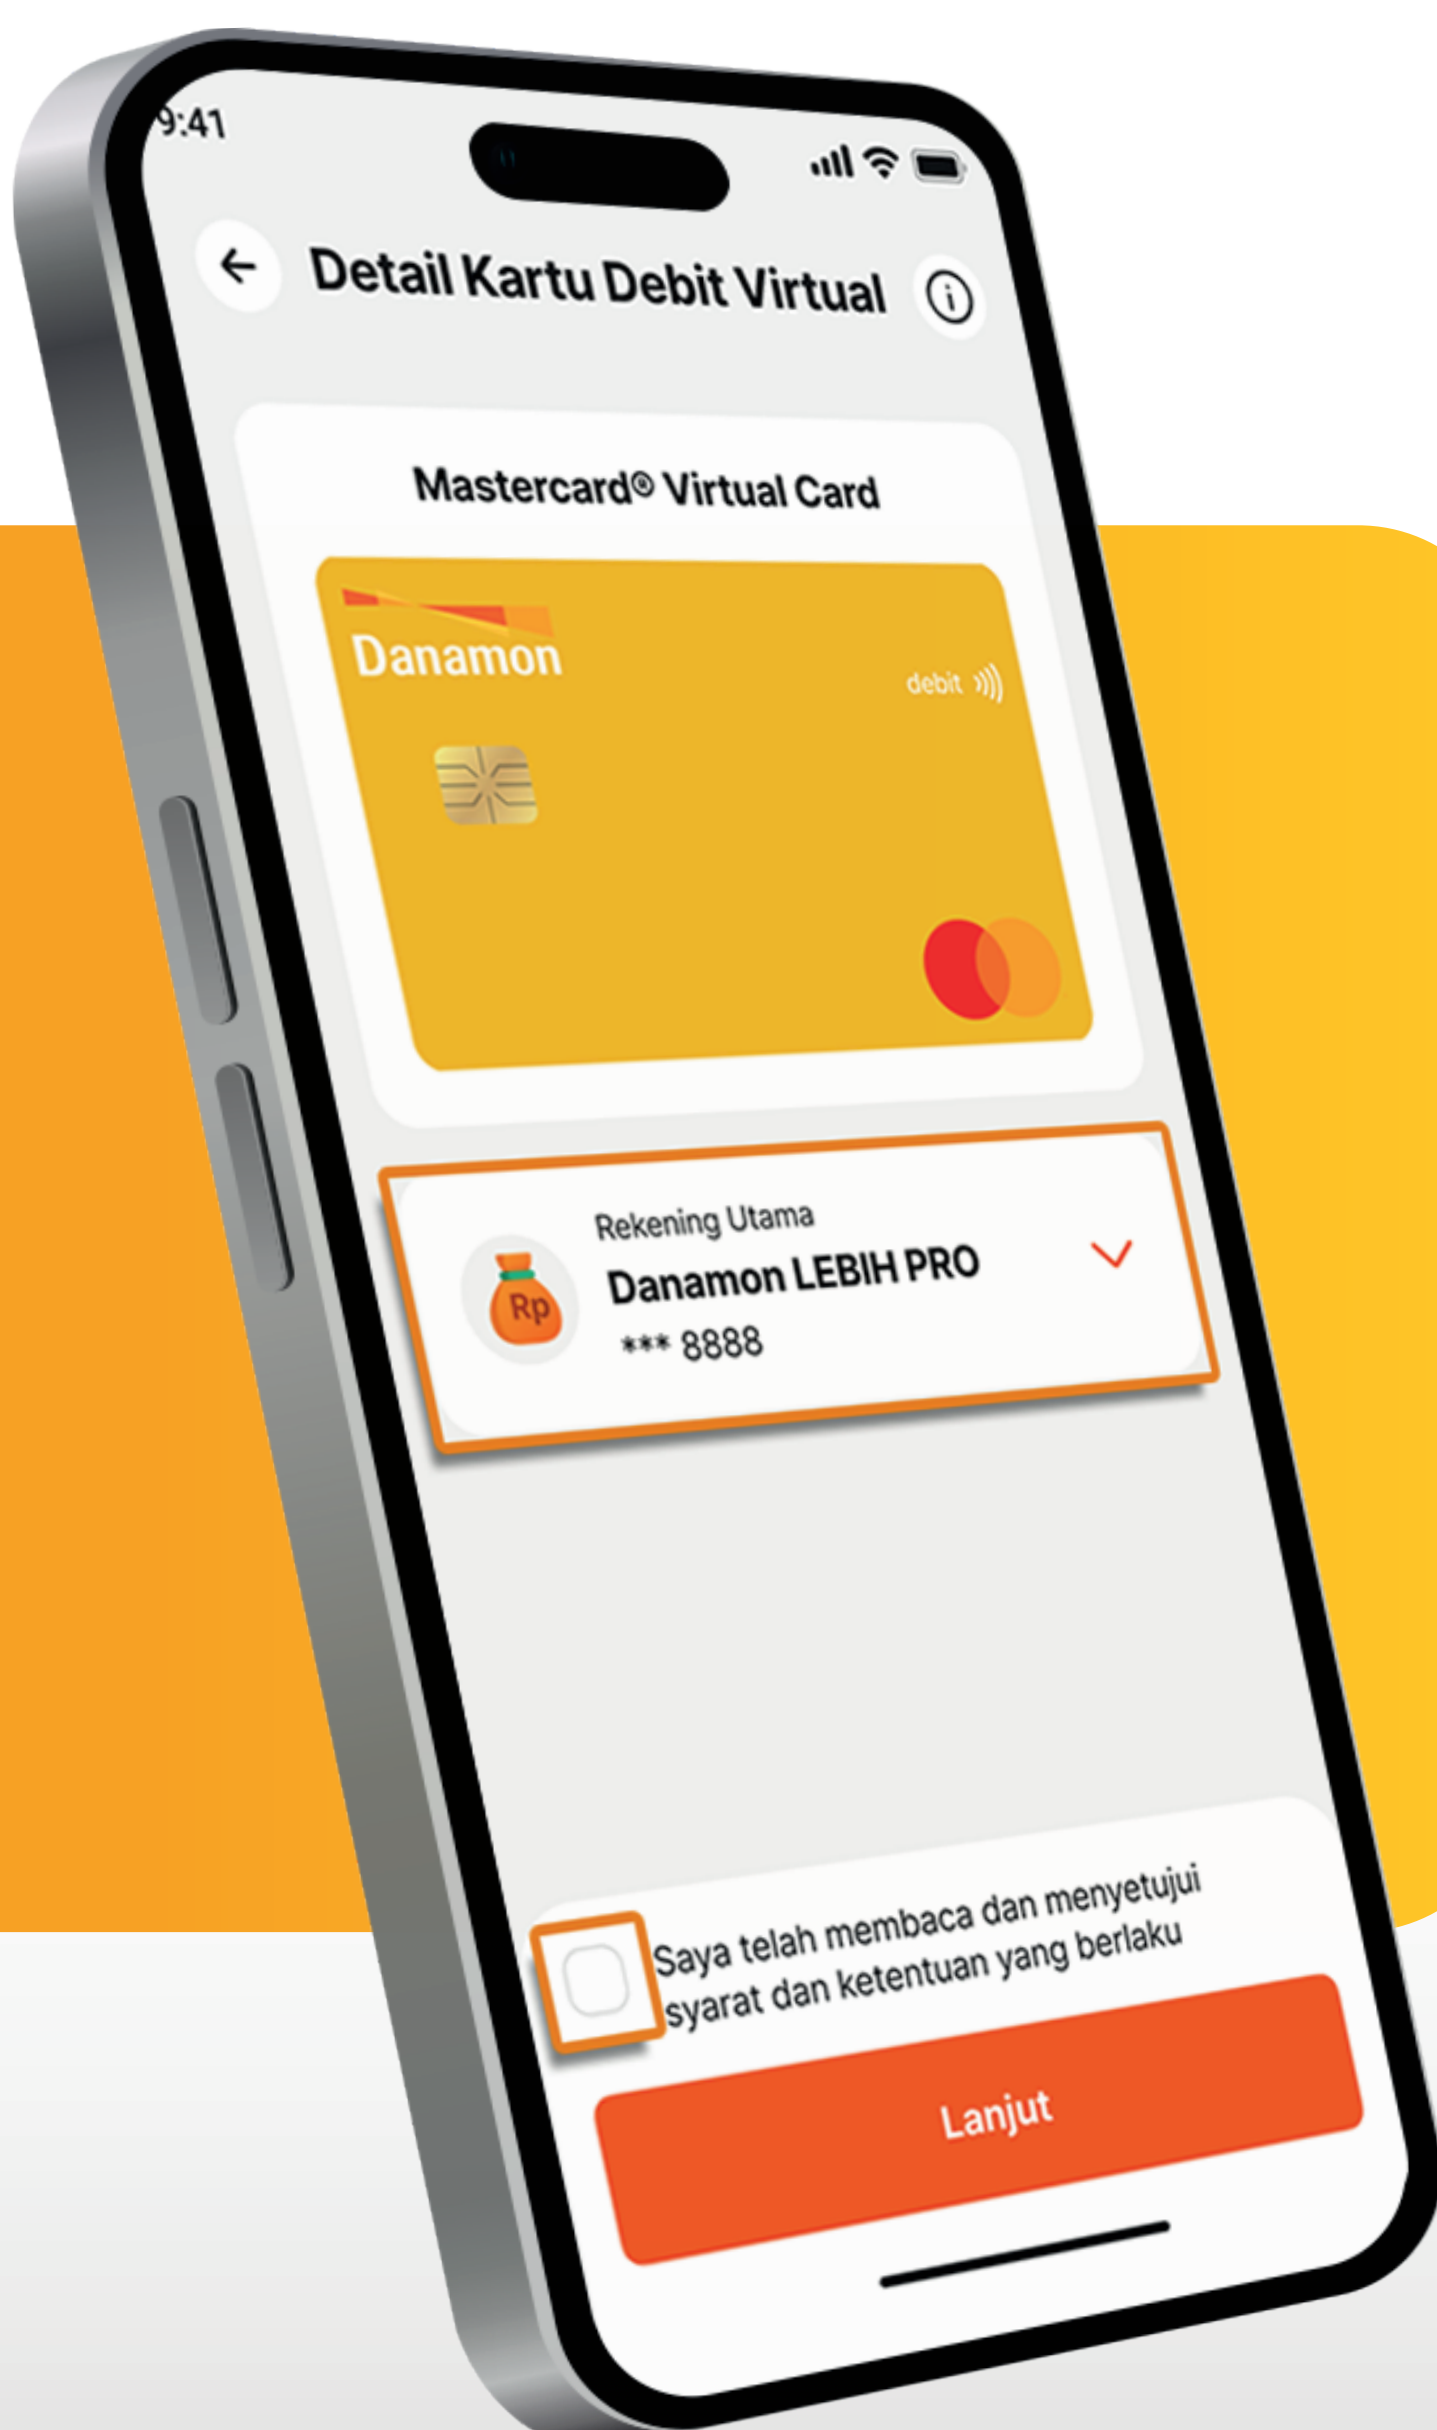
9:41

Detail Kartu Debit Virtual

Mastercard® Virtual Card

Danamon

debit

Rekening Utama

Rp

Danamon LEBIH PRO

*** 8888

Saya telah membaca dan menyetujui syarat dan ketentuan yang berlaku

Lanjut